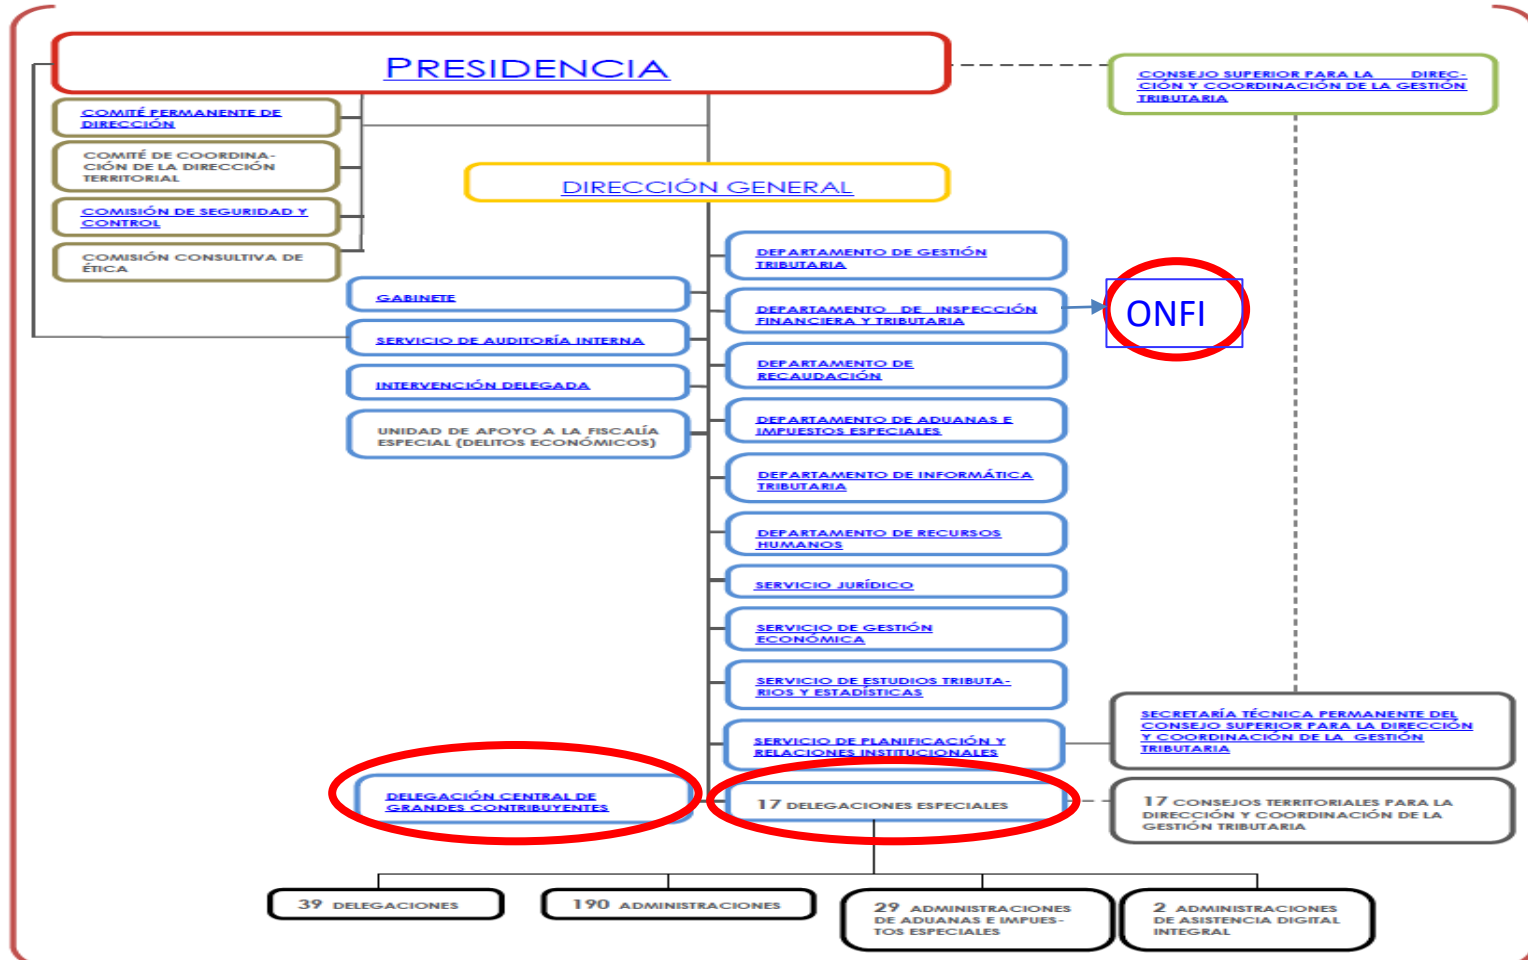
PRESIDENCIA

CONSEJO SUPERIOR PARA LA DIRECCIÓN Y COORDINACIÓN DE LA GESTIÓN TRIBUTARIA

COMITÉ PERMANENTE DE DIRECCIÓN

COMITÉ DE COORDINACIÓN DE LA DIRECCIÓN TERRITORIAL

COMISIÓN DE SEGURIDAD Y CONTROL

COMISIÓN CONSULTIVA DE ÉTICA

DIRECCIÓN GENERAL

GABINETE

SERVICIO DE AUDITORÍA INTERNA

INTERVENCIÓN DELEGADA

UNIDAD DE APOYO A LA FISCALÍA ESPECIAL (DELITOS ECONÓMICOS)

DEPARTAMENTO DE GESTIÓN TRIBUTARIA

DEPARTAMENTO DE INSPECCIÓN FINANCIERA Y TRIBUTARIA

ONFI

DEPARTAMENTO DE RECAUDACIÓN

DEPARTAMENTO DE ADUANAS E IMPUESTOS ESPECIALES

DEPARTAMENTO DE INFORMÁTICA TRIBUTARIA

DEPARTAMENTO DE RECURSOS HUMANOS

SERVICIO JURÍDICO

SERVICIO DE GESTIÓN ECONÓMICA

SERVICIO DE ESTUDIOS TRIBUTARIOS Y ESTADÍSTICAS

SERVICIO DE PLANIFICACIÓN Y RELACIONES INSTITUCIONALES

SECRETARÍA TÉCNICA PERMANENTE DEL CONSEJO SUPERIOR PARA LA DIRECCIÓN Y COORDINACIÓN DE LA GESTIÓN TRIBUTARIA

DELEGACIÓN CENTRAL DE GRANDES CONTRIBUYENTES

17 DELEGACIONES ESPECIALES

17 CONSEJOS TERRITORIALES PARA LA DIRECCIÓN Y COORDINACIÓN DE LA GESTIÓN TRIBUTARIA

39 DELEGACIONES

190 ADMINISTRACIONES

29 ADMINISTRACIONES DE ADUANAS E IMPUESTOS ESPECIALES

2 ADMINISTRACIONES DE ASISTENCIA DIGITAL INTEGRAL